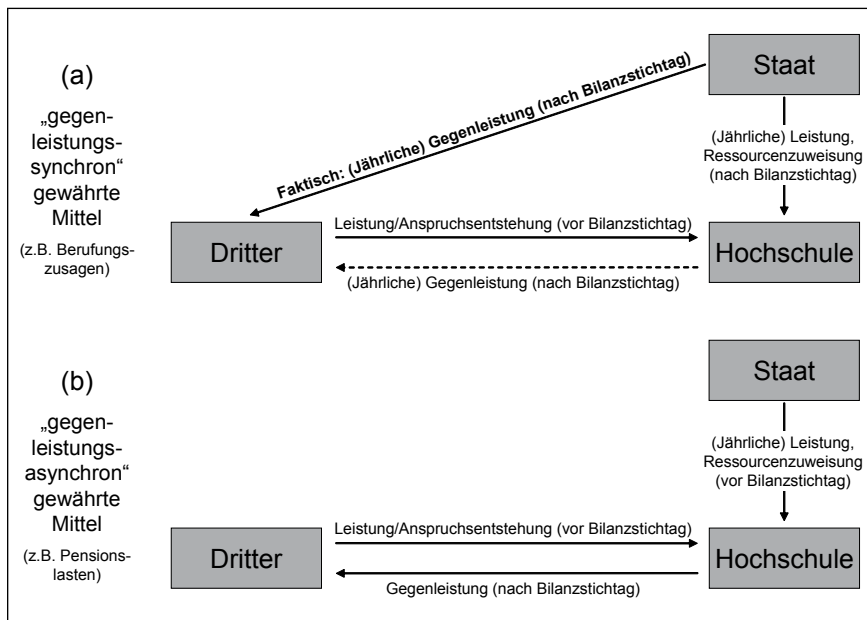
(a)

„gegenleistungssynchron“ gewährte Mittel

(z.B. Berufungszusagen)

Staat

Faktisch: (Jährliche) Gegenleistung (nach Bilanzstichtag)

(Jährliche) Leistung, Ressourcenzuweisung (nach Bilanzstichtag)

Dritter

Leistung/Anspruchsentstehung (vor Bilanzstichtag)

(Jährliche) Gegenleistung (nach Bilanzstichtag)

Hochschule

(b)

„gegenleistungsasynchron“ gewährte Mittel

(z.B. Pensionslasten)

Staat

(Jährliche) Leistung, Ressourcenzuweisung (vor Bilanzstichtag)

Dritter

Leistung/Anspruchsentstehung (vor Bilanzstichtag)

Gegenleistung (nach Bilanzstichtag)

Hochschule